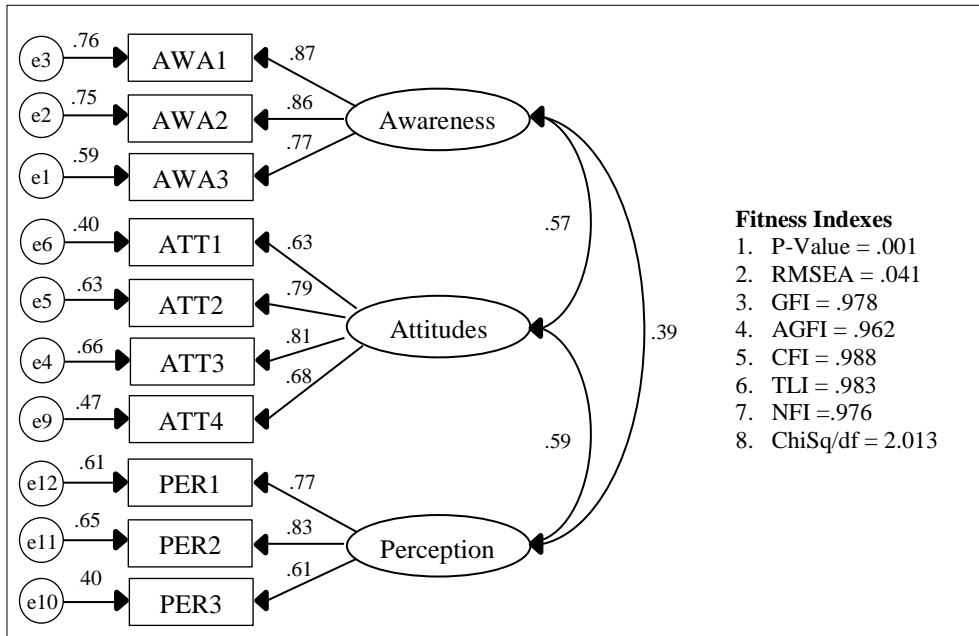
e3 .76 AWA1 .87
e2 .75 AWA2 .86 Awareness
e1 .59 AWA3 .77

.57

e6 .40 ATT1 .63
e5 .63 ATT2 .79
e4 .66 ATT3 .81 Attitudes .39
e9 .47 ATT4 .68

.59

e12 .61 PER1 .77
e11 .65 PER2 .83 Perception
e10 40 PER3 .61

**Fitness Indexes**
1. P-Value = .001
2. RMSEA = .041
3. GFI = .978
4. AGFI = .962
5. CFI = .988
6. TLI = .983
7. NFI =.976
8. ChiSq/df = 2.013